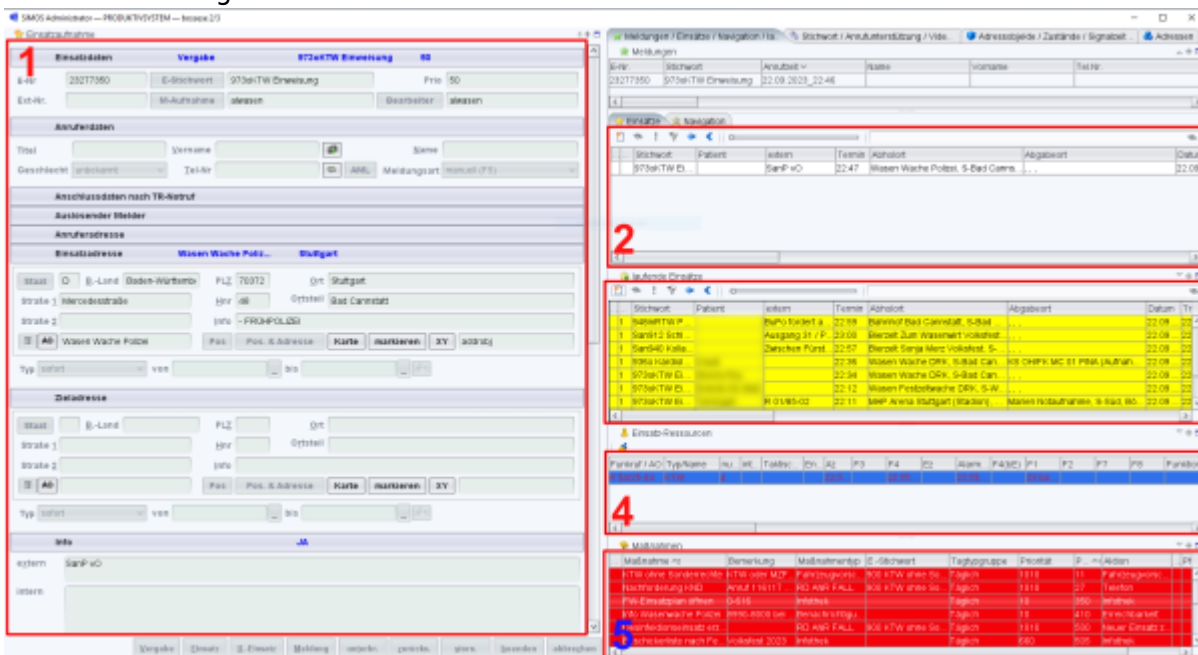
SIMOS Administrator — PRODUKTIVSYSTEM — bnsaas 2/3

Einsatzaufnahme

1

Einsatzdaten Vergabe 973aKTW Einweisung 50

E-Nr 28277350 E-Stichwort 973aKTW Einweisung Prio 50

Ext-Nr. M-Aufnahme aleasen Bearbeiter aleasen

Anruferdaten

Titel Vorname Name

Geschlecht unbekannt Tel-Nr AML Meldungsart manuell (FS)

Anschlussdaten nach TR-Notruf

Auslösender Melder

Anruferadresse

Einsatzadresse Wasen Wache Polizei... Stuttgart

Staat D B.-Land Baden-Württemberg PLZ 70372 Ort Stuttgart

Straße 1 Mercedesstraße Hnr 48 Ortsteil Bad Cannstatt

Straße 2 Info - FRÜHPOLIZEI

AO Wasen Wache Polizei Pos Pos. & Adresse Karte markieren XY

Typ sofort von bis

Zieladresse

Staat B.-Land PLZ Ort

Straße 1 Hnr Ortsteil

Straße 2 Info

AO Pos Pos. & Adresse Karte markieren XY

Typ sofort von bis

Info JA

extern SanP vO

intern

Vergabe Einsatz Z.-Einsatz Meldung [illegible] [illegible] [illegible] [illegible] abbrechen

Meldungen / Einsätze / Navigation / Ra... Stichwort / Anrufunterstützung / Vide... Adressobjekte / Zustände / Signalbel... Adressen

Meldungen

| E-Nr | Stichwort | Anrufzeit | Name | Vorname | Tel-Nr |
|---|---|---|---|---|---|
| 28277350 | 973aKTW Einweisung | 22.09.2023 22:46 | | | |

Einsätze Navigation

| Stichwort | Patient | extern | Termin | Abholort | Abgabeort | Datum |
|---|---|---|---|---|---|---|
| 973aKTW Ei... | | SanP vO | 22:47 | Wasen Wache Polizei, S-Bad Cann... | ... | 22.09 |

2

laufende Einsätze

| Stichwort | Patient | extern | Termin | Abholort | Abgabeort | Datum |
|---|---|---|---|---|---|---|
| 845aRTW P... | | BuPo fordert a... | 22:08 | Bahnhof Bad Cannstatt, S-Bad... | ... | 22.09 |
| SanH12 Sch... | | Ausgang 31 / P... | 23:09 | Bierzelt Zum Wasenwirt Volksfest... | ... | 22.09 |
| SanH3 Kolla... | | Zwischen Fürst... | 22:57 | Bierzelt Sonja Merz Volksfest, S-... | ... | 22.09 |
| 936a Kardio... | | | 22:36 | Wasen Wache DRK, S-Bad Can... | KS CHIPK MC 01 PIMA (Aufnah... | 22.09 |
| 973aKTW Ei... | | | 22:34 | Wasen Wache DRK, S-Bad Can... | ... | 22.09 |
| 973aKTW Ei... | | | 22:12 | Wasen Postzeltwache DRK, S-W... | ... | 22.09 |
| 973aKTW Ei... | | R 01/83-02 | 22:11 | MHP Arena Stuttgart (Stadion)... | Marien Notaufnahme, S-Bad Bö... | 22.09 |

3

Einsatz-Ressourcen

Funkruf / AO Typ/Name Nu. alt. Taktisc. Ein. Al. F3 F4 E2 Alarm F4(S) F1 F2 F7 F8 Funkbox

4

Maßnahmen

| Maßnahme | Bemerkung | Maßnahmentyp | E.-Stichwort | Tagtypgruppe | Priorität | P... | Aktion |
|---|---|---|---|---|---|---|---|
| KTW ohne Sondersignal | KTW oder MZF... | Fahrzeugvorsc... | 900 KTW ohne Si... | Täglich | 1010 | 11 | Fahrzeugvorsc... |
| Nachforderung KND | Anruf 116117 | RD ANR FALL | 900 KTW ohne Si... | Täglich | 1010 | 27 | Telefon |
| FW-Einsatzplan öffnen | G-515 | Infotext | | Täglich | 10 | 350 | Infotext |
| Info Wasenwache Polizei | 0000-0000 bei... | Benachrichtigu... | | Täglich | 10 | 410 | Fenstertext |
| Krankentransportsatz erz... | | RD ANR FALL | 900 KTW ohne Si... | Täglich | 1010 | 500 | Neuer Einsatz z... |
| Sachgebiete nach Po... | Volksfest 2023 | Infotext | | Täglich | 600 | 505 | Infotext |

5